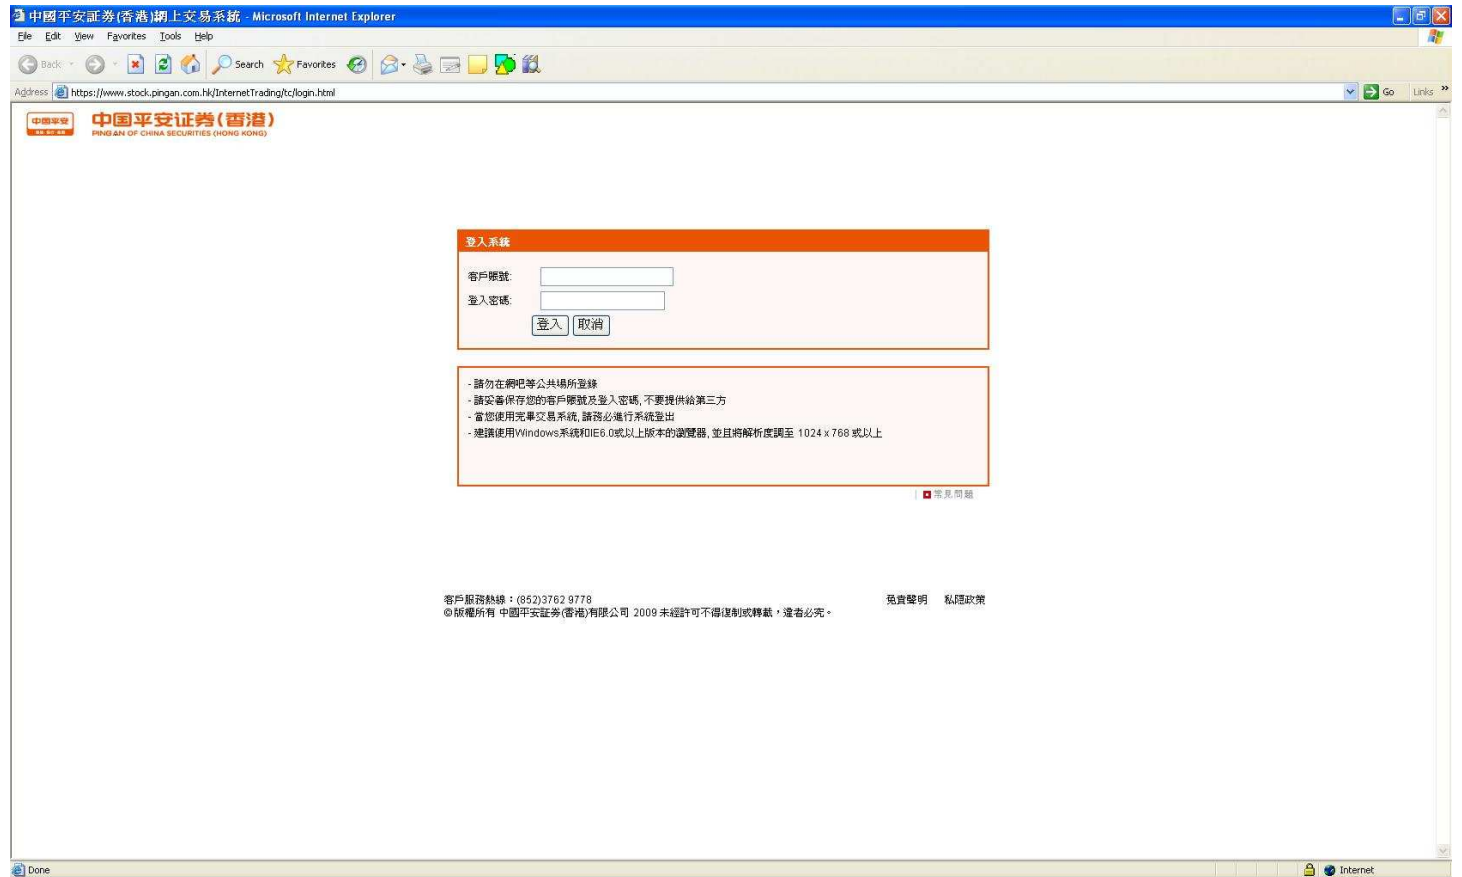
中國平安証券(香港)網上交易系統 - Microsoft Internet Explorer

File Edit View Favorites Tools Help

Back Search Favorites

Address https://www.stock.pingan.com.hk/InternetTrading/tc/login.html Go Links

中国平安证券(香港)
PING AN OF CHINA SECURITIES (HONG KONG)

登入系統

客戶賬號:
登入密碼:
登入 取消

- 請勿在網吧等公共場所登錄
- 請妥善保存您的客戶賬號及登入密碼, 不要提供給第三方
- 當您使用完畢交易系統, 請務必進行系統登出
- 建議使用Windows系統和IE6.0或以上版本的瀏覽器, 並且將解析度調至 1024 x 768 或以上

常見問題

客戶服務熱線：(852)3762 9778
©版權所有 中國平安証券(香港)有限公司 2009 未經許可不得復制或轉載，違者必究。

免責聲明 私隱政策

Done Internet